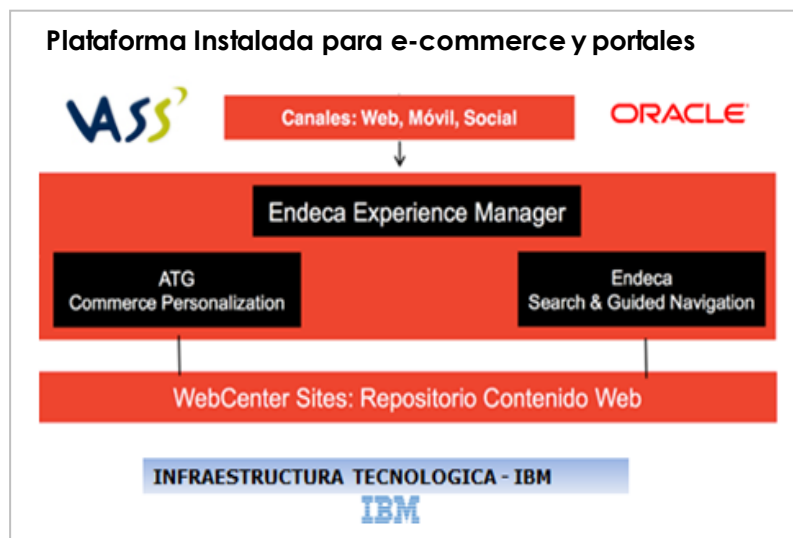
Plataforma Instalada para e-commerce y portales

VASS

Canales: Web, Móvil, Social

ORACLE

Endeca Experience Manager

ATG
Commerce Personalization

Endeca
Search & Guided Navigation

WebCenter Sites: Repositorio Contenido Web

INFRAESTRUCTURA TECNOLOGICA - IBM

IBM